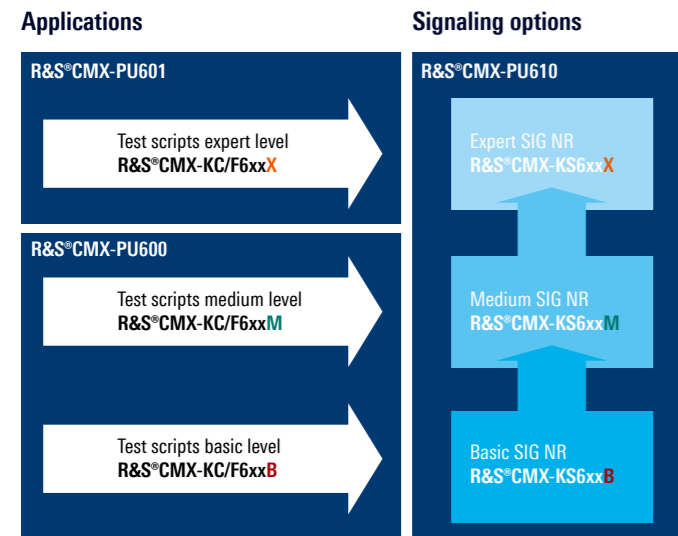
Applications

R&S®CMX-PU601

Test scripts expert level
R&S®CMX-KC/F6xxX

R&S®CMX-PU600

Test scripts medium level
R&S®CMX-KC/F6xxM

Test scripts basic level
R&S®CMX-KC/F6xxB

Signaling options

R&S®CMX-PU610

Expert SIG NR
R&S®CMX-KS6xxX

Medium SIG NR
R&S®CMX-KS6xxM

Basic SIG NR
R&S®CMX-KS6xxB